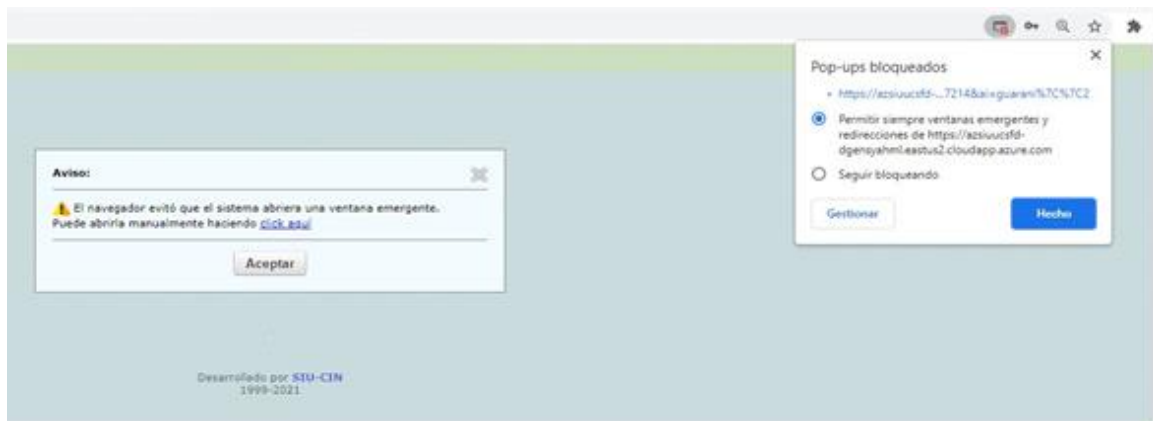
Pop-ups bloqueados

• https://azsiuucsfd-...7214&ai=guarani%7C%7C2

Permitir siempre ventanas emergentes y redirecciones de https://azsiuucsfd-dgensyahml.eastus2.cloudapp.azure.com

Seguir bloqueando

Gestionar

Hecho

Aviso:

El navegador evitó que el sistema abriera una ventana emergente. Puede abrirla manualmente haciendo click aquí

Aceptar

Desarrollado por SIU-CIN
1999-2021